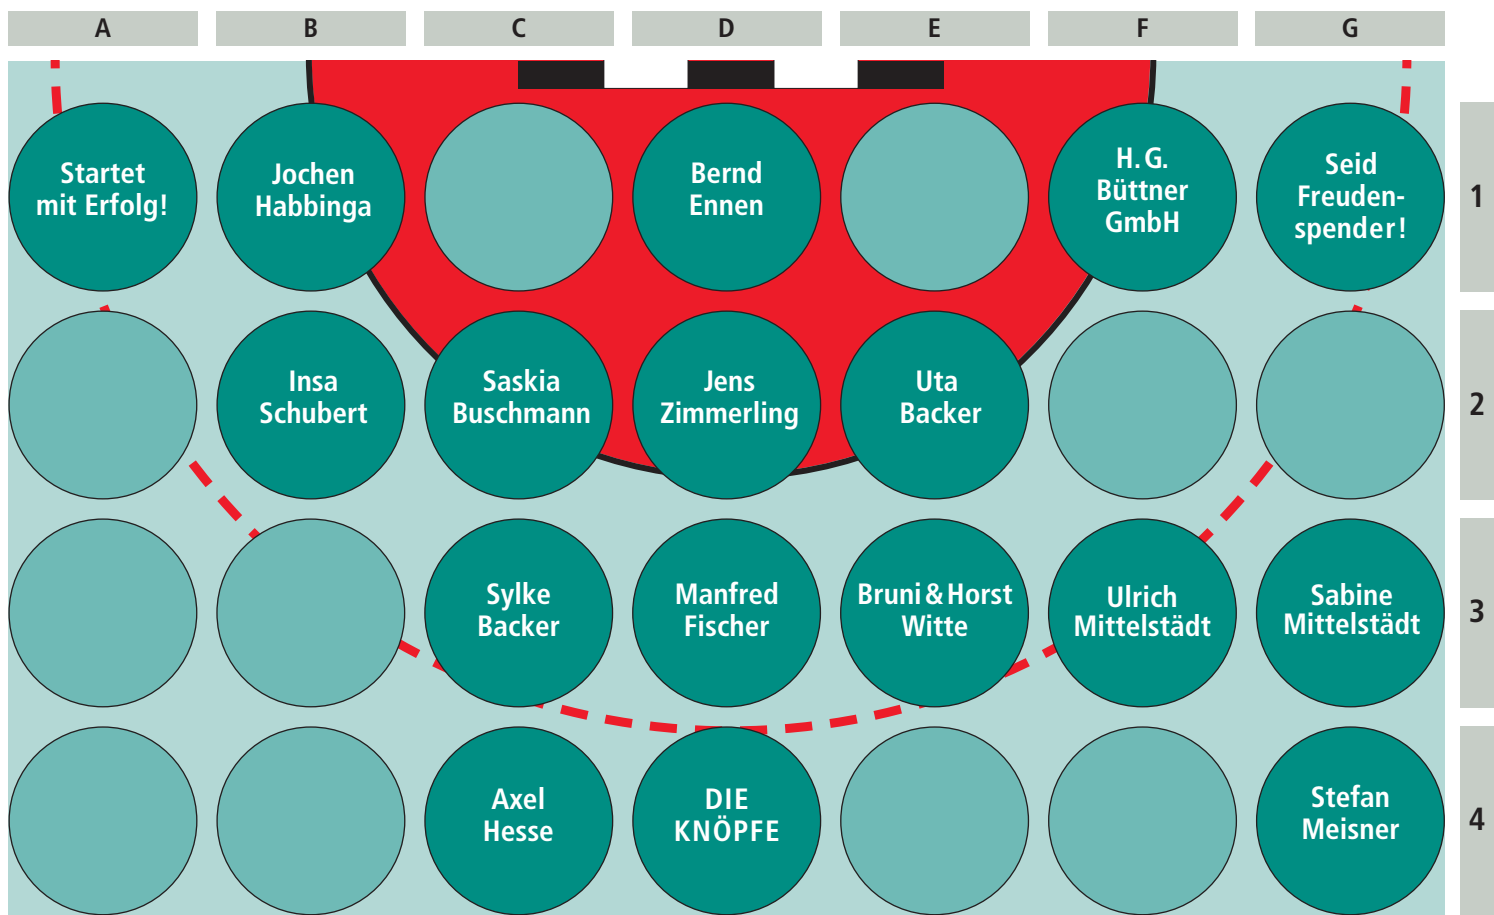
| A | B | C | D | E | F | G | |
|---|---|---|---|---|---|---|---|
| Startet mit Erfolg! | Jochen Habbinga | | Bernd Ennen | | H. G. Büttner GmbH | Seid Freudenspender! | 1 |
| | Insa Schubert | Saskia Buschmann | Jens Zimmerling | Uta Backer | | | 2 |
| | | Sylke Backer | Manfred Fischer | Bruni & Horst Witte | Ulrich Mittelstädt | Sabine Mittelstädt | 3 |
| | | Axel Hesse | DIE KNÖPFE | | | Stefan Meisner | 4 |